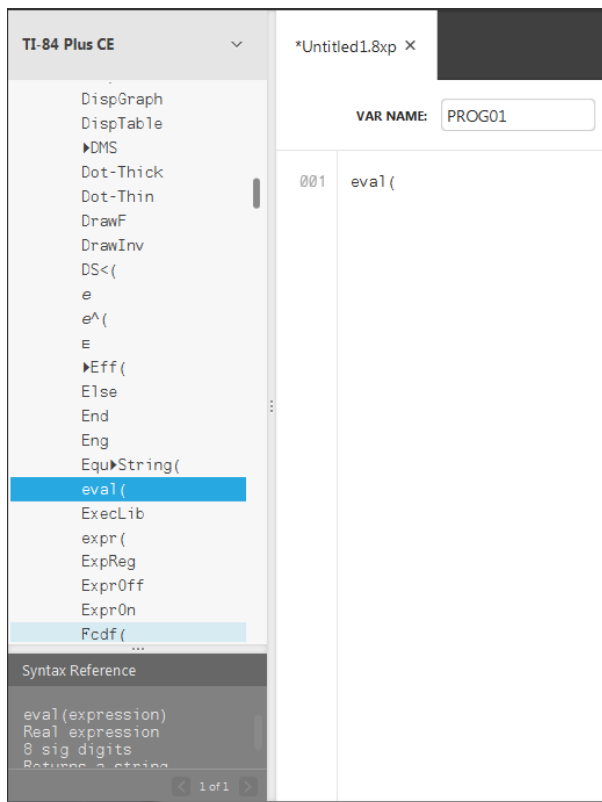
TI-84 Plus CE

DispGraph
DispTable
▸DMS
Dot-Thick
Dot-Thin
DrawF
DrawInv
DS<(
e
e^(
E
▸Eff(
Else
End
Eng
Equ▸String(
eval(
ExecLib
expr(
ExpReg
ExprOff
ExprOn
Fcdf(

Syntax Reference

eval(expression)
Real expression
8 sig digits
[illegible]

1 of 1

*Untitled1.8xp ✕

VAR NAME: PROG01

001 eval(